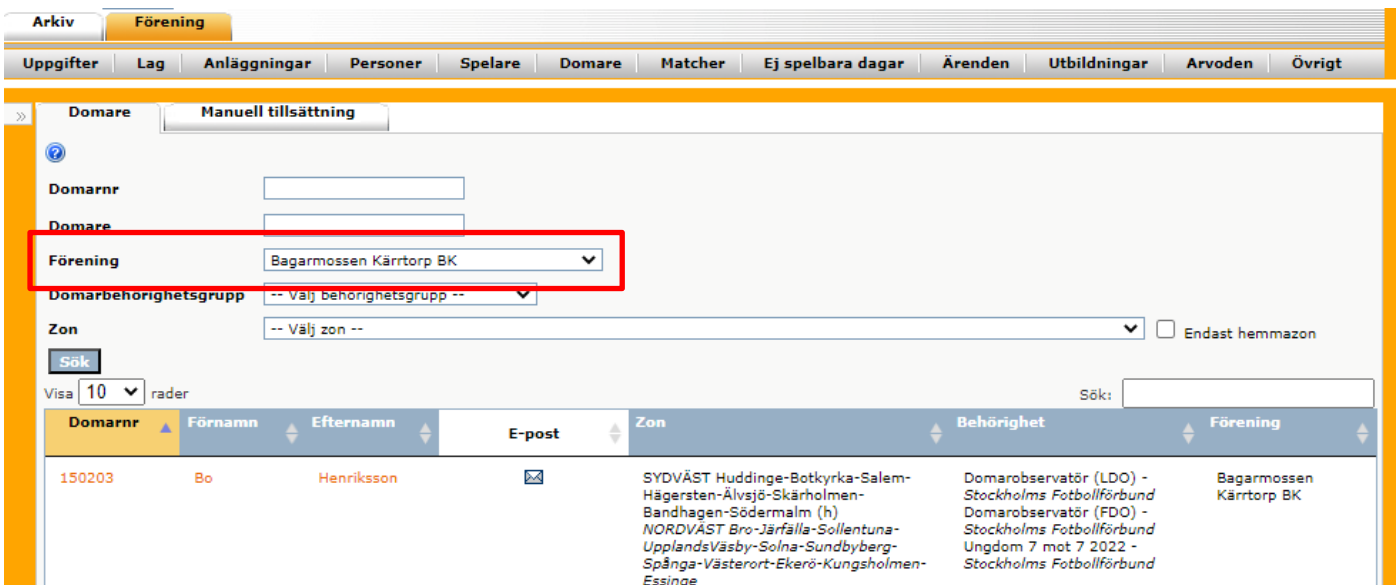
Arkiv | Förening

Uppgifter | Lag | Anläggningar | Personer | Spelare | Domare | Matcher | Ej spelbara dagar | Ärenden | Utbildningar | Arvoden | Övrigt

»

Domare | Manuell tillsättning

Domarnr

Domare

Förening: Bagarmossen Kärrtorp BK

Domarbehörighetsgrupp: -- Välj behörighetsgrupp --

Zon: -- Välj zon --

Endast hemmazon

Sök

Visa 10 rader

Sök:

| Domarnr | Förnamn | Efternamn | E-post | Zon | Behörighet | Förening |
|---|---|---|---|---|---|---|
| 150203 | Bo | Henriksson | | SYDVÄST Huddinge-Botkyrka-Salem-Hägersten-Älvsjö-Skärholmen-Bandhagen-Södermalm (h) NORDVÄST Bro-Järfälla-Sollentuna-UpplandsVäsby-Solna-Sundbyberg-Spånga-Västerort-Ekerö-Kungsholmen-Essinge | Domarobservatör (LDO) - Stockholms Fotbollförbund Domarobservatör (FDO) - Stockholms Fotbollförbund Ungdom 7 mot 7 2022 - Stockholms Fotbollförbund | Bagarmossen Kärrtorp BK |